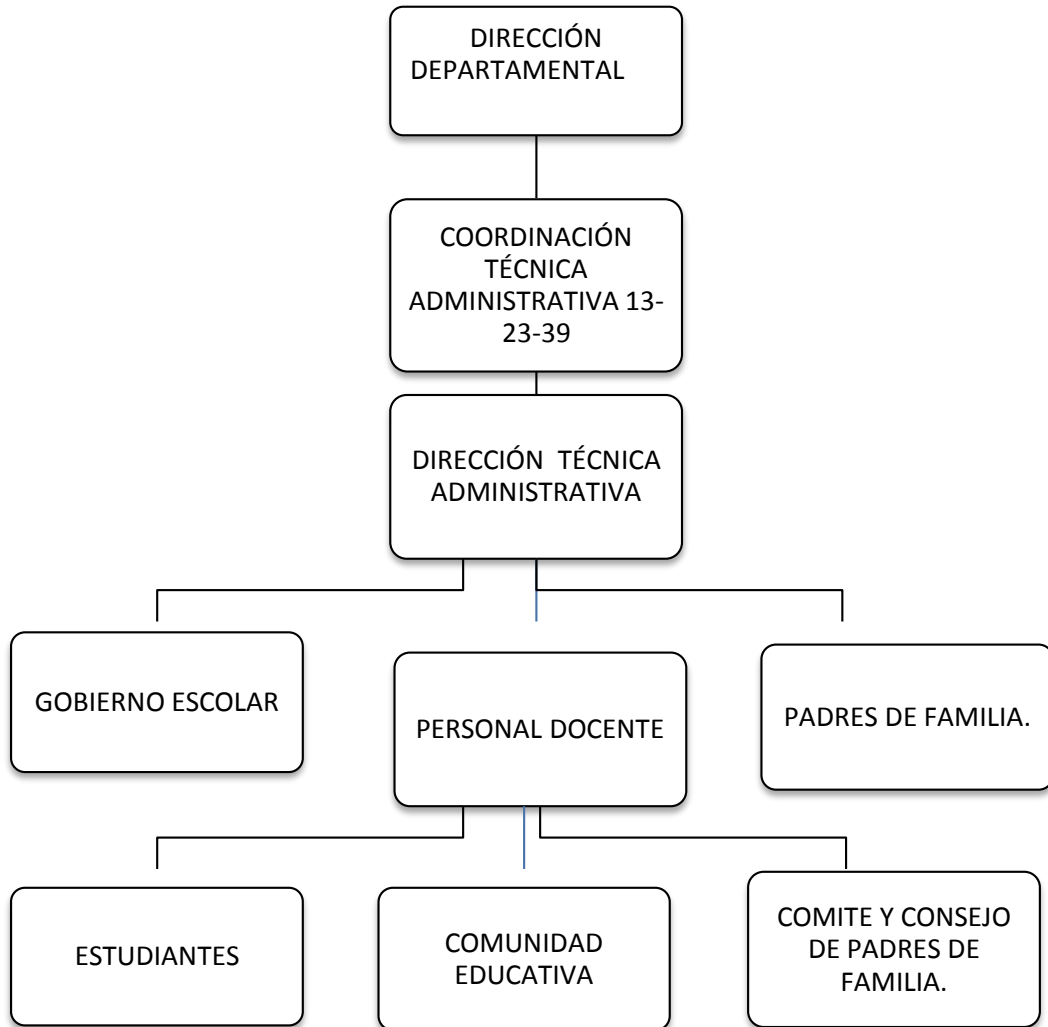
DIRECCIÓN DEPARTAMENTAL

COORDINACIÓN TÉCNICA ADMINISTRATIVA 13-23-39

DIRECCIÓN TÉCNICA ADMINISTRATIVA

GOBIERNO ESCOLAR

PERSONAL DOCENTE

PADRES DE FAMILIA.

ESTUDIANTES

COMUNIDAD EDUCATIVA

COMITE Y CONSEJO DE PADRES DE FAMILIA.